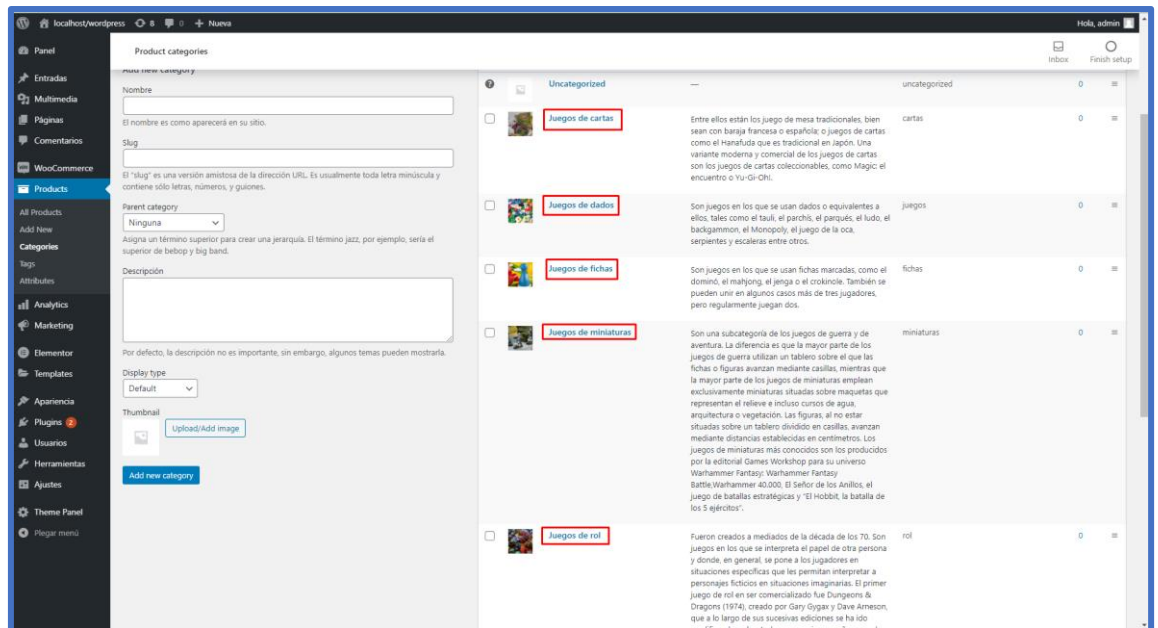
localhost/wordpress 8 0 + Nueva Hola, admin

Panel
Entradas
Multimedia
Páginas
Comentarios
WooCommerce
Products
All Products
Add New
Categories
Tags
Attributes
Analytics
Marketing
Elementor
Templates
Apariencia
Plugins 2
Usuarios
Herramientas
Ajustes
Theme Panel
Plegar menú

Product categories

Inbox Finish setup

Add new category

Nombre

El nombre es como aparecerá en su sitio.

Slug

El "slug" es una versión amistosa de la dirección URL. Es usualmente toda letra minúscula y contiene sólo letras, números, y guiones.

Parent category
Ninguna

Asigna un término superior para crear una jerarquía. El término jazz, por ejemplo, sería el superior de bebop y big band.

Descripción

Por defecto, la descripción no es importante, sin embargo, algunos temas pueden mostrarla.

Display type
Default

Thumbnail
Upload/Add image

Add new category

| | Uncategorized | — | uncategorized | 0 |
|---|---|---|---|---|
| | Juegos de cartas | Entre ellos están los juego de mesa tradicionales, bien sean con baraja francesa o española; o juegos de cartas como el Hanafuda que es tradicional en Japón. Una variante moderna y comercial de los juegos de cartas son los juegos de cartas coleccionables, como Magic: el encuentro o Yu-Gi-Oh!. | cartas | 0 |
| | Juegos de dados | Son juegos en los que se usan dados o equivalentes a ellos, tales como el tauli, el parchís, el parqués, el ludo, el backgammon, el Monopoly, el juego de la oca, serpientes y escaleras entre otros. | juegos | 0 |
| | Juegos de fichas | Son juegos en los que se usan fichas marcadas, como el dominó, el mahjong, el jenga o el crokinole. También se pueden unir en algunos casos más de tres jugadores, pero regularmente juegan dos. | fichas | 0 |
| | Juegos de miniaturas | Son una subcategoría de los juegos de guerra y de aventura. La diferencia es que la mayor parte de los juegos de guerra utilizan un tablero sobre el que las fichas o figuras avanzan mediante casillas, mientras que la mayor parte de los juegos de miniaturas emplean exclusivamente miniaturas situadas sobre maquetas que representan el relieve e incluso cursos de agua, arquitectura o vegetación. Las figuras, al no estar situadas sobre un tablero dividido en casillas, avanzan mediante distancias establecidas en centímetros. Los juegos de miniaturas más conocidos son los producidos por la editorial Games Workshop para su universo Warhammer Fantasy: Warhammer Fantasy Battle,Warhammer 40.000, El Señor de los Anillos, el juego de batallas estratégicas y "El Hobbit, la batalla de los 5 ejércitos". | miniaturas | 0 |
| | Juegos de rol | Fueron creados a mediados de la década de los 70. Son juegos en los que se interpreta el papel de otra persona y donde, en general, se pone a los jugadores en situaciones específicas que les permitan interpretar a personajes ficticios en situaciones imaginarias. El primer juego de rol en ser comercializado fue Dungeons & Dragons (1974), creado por Gary Gygax y Dave Arneson, que a lo largo de sus sucesivas ediciones se ha ido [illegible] | rol | 0 |